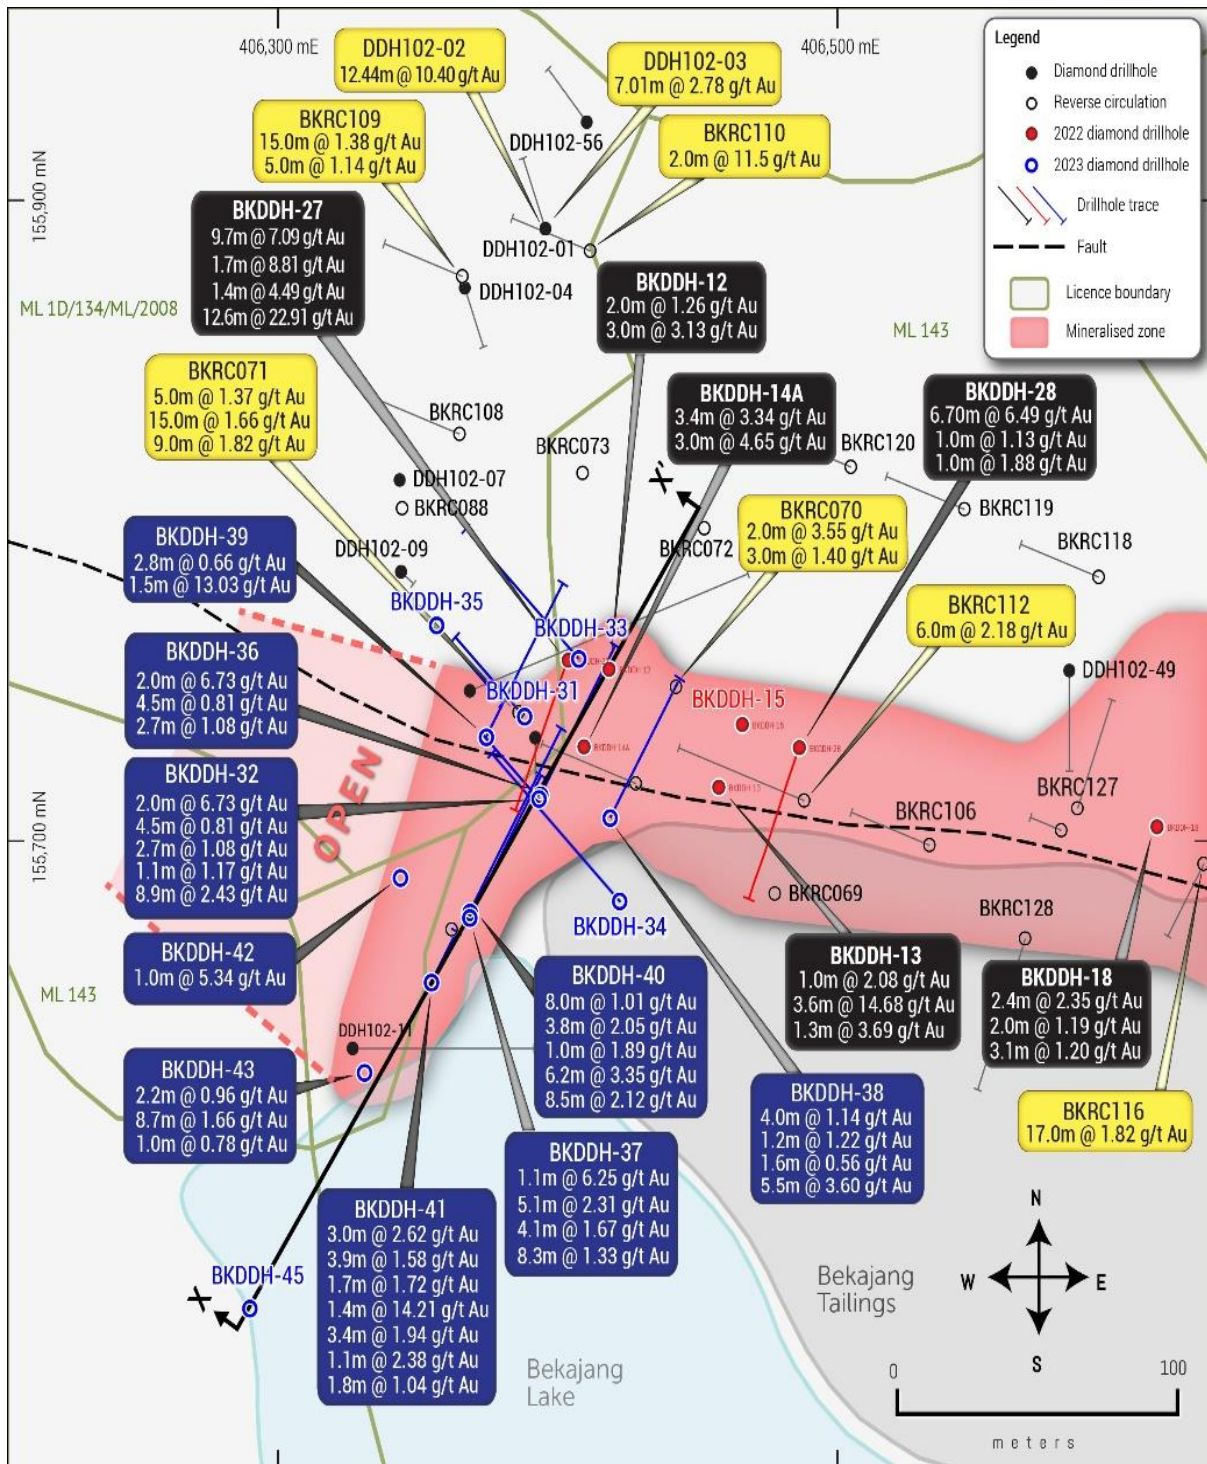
406,300 mE

DDH102-02
12.44m @ 10.40 g/t Au

DDH102-03
7.01m @ 2.78 g/t Au

406,500 mE

Legend
Diamond drillhole
Reverse circulation
2022 diamond drillhole
2023 diamond drillhole
Drillhole trace
Fault
Licence boundary
Mineralised zone

BKRC109
15.0m @ 1.38 g/t Au
5.0m @ 1.14 g/t Au

DDH102-56

BKRC110
2.0m @ 11.5 g/t Au

155,900 mN

BKDDH-27
9.7m @ 7.09 g/t Au
1.7m @ 8.81 g/t Au
1.4m @ 4.49 g/t Au
12.6m @ 22.91 g/t Au

DDH102-01

DDH102-04

BKDDH-12
2.0m @ 1.26 g/t Au
3.0m @ 3.13 g/t Au

ML 1D/134/ML/2008

ML 143

BKRC071
5.0m @ 1.37 g/t Au
15.0m @ 1.66 g/t Au
9.0m @ 1.82 g/t Au

BKRC108

BKRC073

BKDDH-14A
3.4m @ 3.34 g/t Au
3.0m @ 4.65 g/t Au

BKRC120

BKDDH-28
6.70m @ 6.49 g/t Au
1.0m @ 1.13 g/t Au
1.0m @ 1.88 g/t Au

DDH102-07
BKRC088

X'

BKRC119

BKRC070
2.0m @ 3.55 g/t Au
3.0m @ 1.40 g/t Au

BKDDH-39
2.8m @ 0.66 g/t Au
1.5m @ 13.03 g/t Au

DDH102-09

BKRC072

BKRC118

BKDDH-35

BKDDH-33

BKRC112
6.0m @ 2.18 g/t Au

BKDDH-36
2.0m @ 6.73 g/t Au
4.5m @ 0.81 g/t Au
2.7m @ 1.08 g/t Au

BKDDH-31

BKDDH-15

DDH102-49

BKDDH-32
2.0m @ 6.73 g/t Au
4.5m @ 0.81 g/t Au
2.7m @ 1.08 g/t Au
1.1m @ 1.17 g/t Au
8.9m @ 2.43 g/t Au

OPEN

BKRC127

BKRC106

155,700 mN

BKDDH-34

BKRC069

BKRC128

BKDDH-42
1.0m @ 5.34 g/t Au

ML 143

BKDDH-40
8.0m @ 1.01 g/t Au
3.8m @ 2.05 g/t Au
1.0m @ 1.89 g/t Au
6.2m @ 3.35 g/t Au
8.5m @ 2.12 g/t Au

BKDDH-13
1.0m @ 2.08 g/t Au
3.6m @ 14.68 g/t Au
1.3m @ 3.69 g/t Au

BKDDH-18
2.4m @ 2.35 g/t Au
2.0m @ 1.19 g/t Au
3.1m @ 1.20 g/t Au

DDH102-11

BKDDH-43
2.2m @ 0.96 g/t Au
8.7m @ 1.66 g/t Au
1.0m @ 0.78 g/t Au

BKDDH-38
4.0m @ 1.14 g/t Au
1.2m @ 1.22 g/t Au
1.6m @ 0.56 g/t Au
5.5m @ 3.60 g/t Au

BKRC116
17.0m @ 1.82 g/t Au

BKDDH-37
1.1m @ 6.25 g/t Au
5.1m @ 2.31 g/t Au
4.1m @ 1.67 g/t Au
8.3m @ 1.33 g/t Au

BKDDH-41
3.0m @ 2.62 g/t Au
3.9m @ 1.58 g/t Au
1.7m @ 1.72 g/t Au
1.4m @ 14.21 g/t Au
3.4m @ 1.94 g/t Au
1.1m @ 2.38 g/t Au
1.8m @ 1.04 g/t Au

BKDDH-45

X

N
W
E
S

Bekajang Tailings

Bekajang Lake

0
100
meters